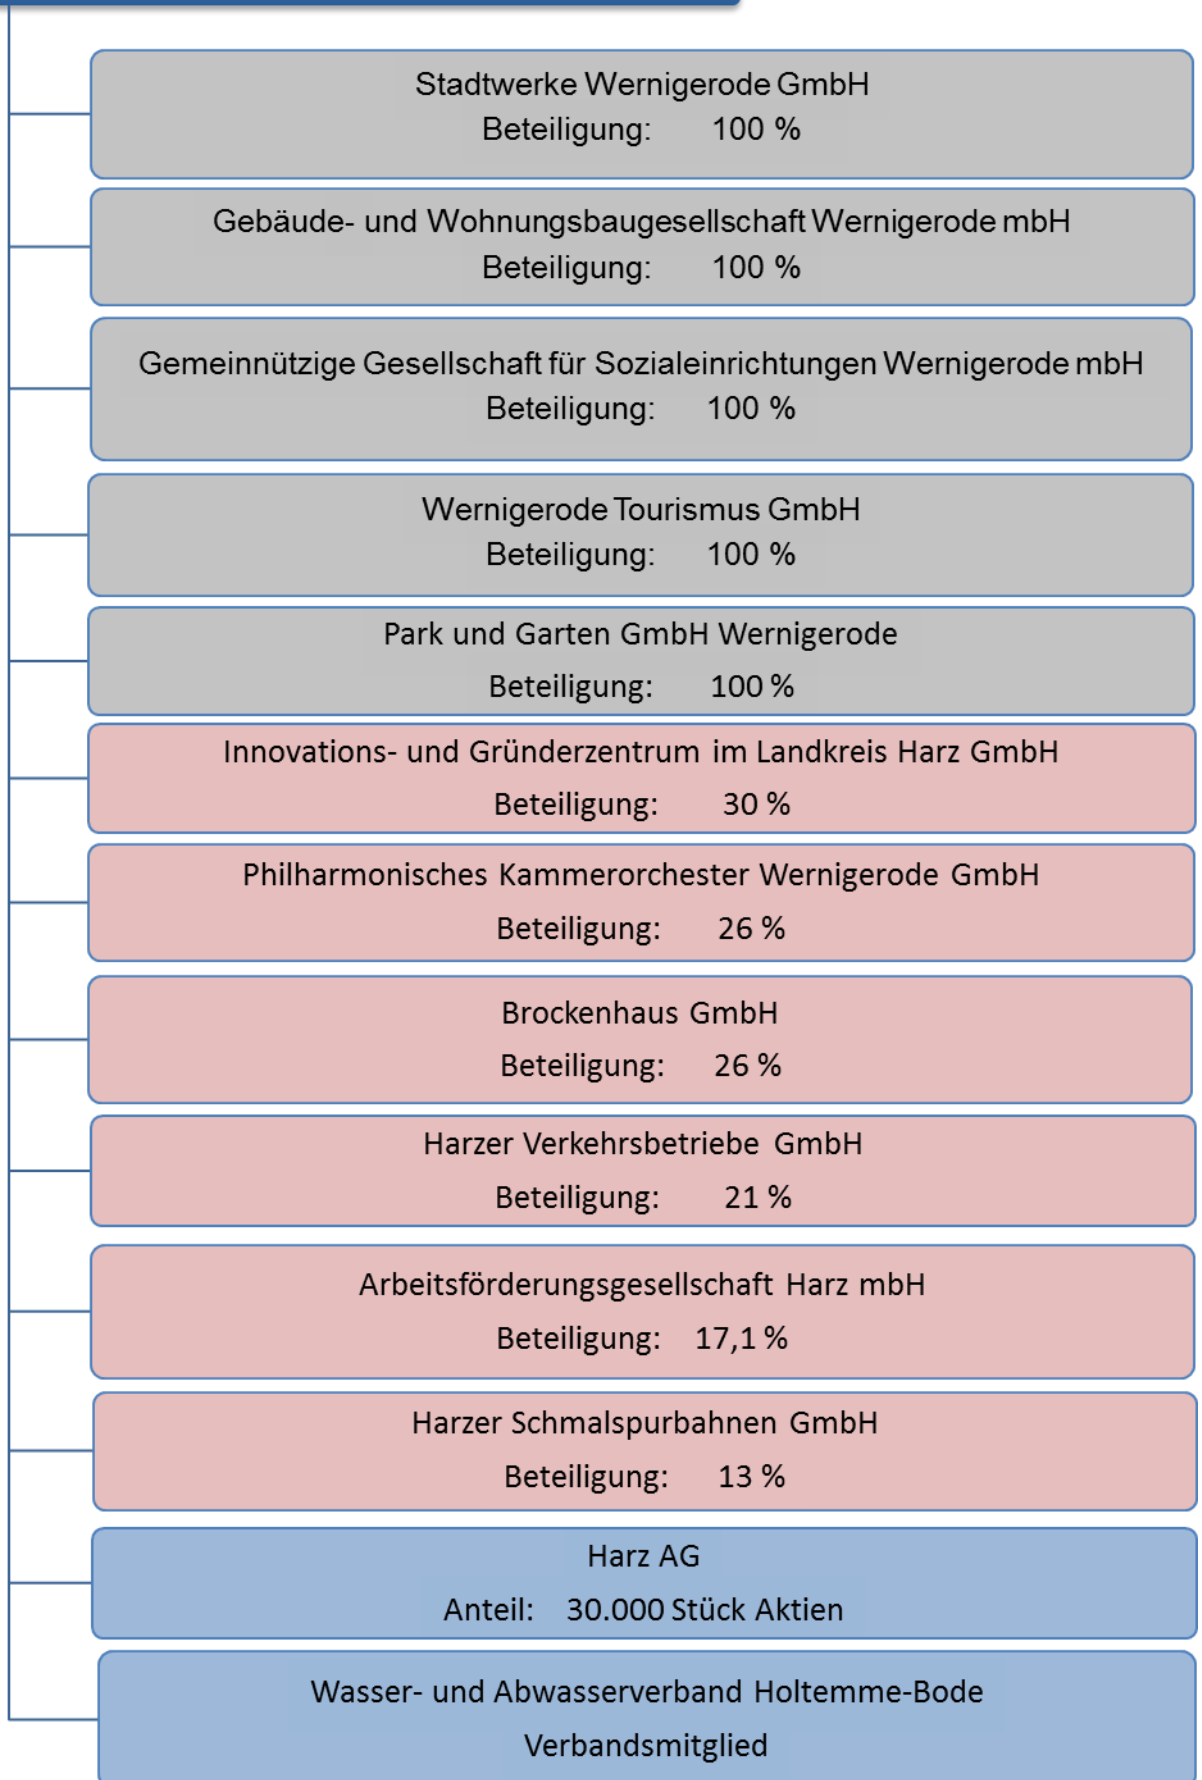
Stadtwerke Wernigerode GmbH
Beteiligung: 100 %

Gebäude- und Wohnungsbaugesellschaft Wernigerode mbH
Beteiligung: 100 %

Gemeinnützige Gesellschaft für Sozialeinrichtungen Wernigerode mbH
Beteiligung: 100 %

Wernigerode Tourismus GmbH
Beteiligung: 100 %

Park und Garten GmbH Wernigerode
Beteiligung: 100 %

Innovations- und Gründerzentrum im Landkreis Harz GmbH
Beteiligung: 30 %

Philharmonisches Kammerorchester Wernigerode GmbH
Beteiligung: 26 %

Brockenhaus GmbH
Beteiligung: 26 %

Harzer Verkehrsbetriebe GmbH
Beteiligung: 21 %

Arbeitsförderungsgesellschaft Harz mbH
Beteiligung: 17,1 %

Harzer Schmalspurbahnen GmbH
Beteiligung: 13 %

Harz AG
Anteil: 30.000 Stück Aktien

Wasser- und Abwasserverband Holtemme-Bode
Verbandsmitglied